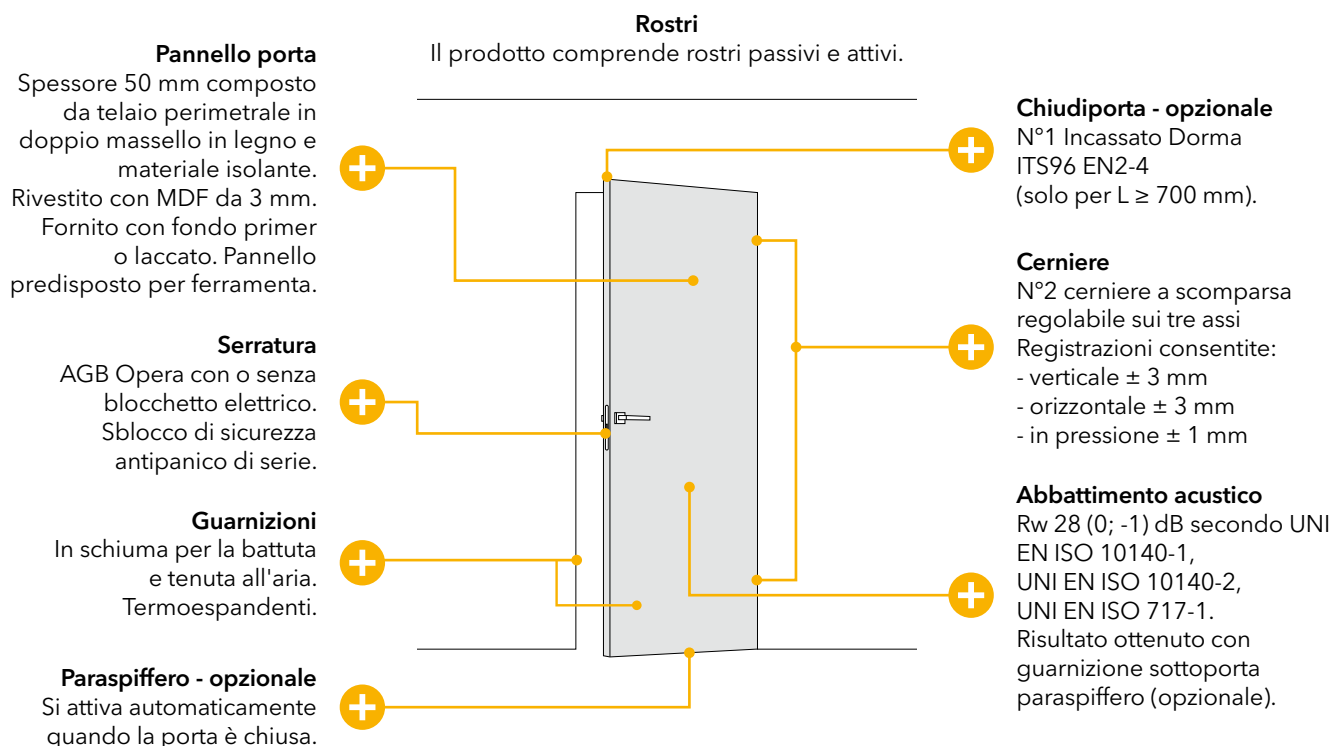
Pannello porta
Spessore 50 mm composto da telaio perimetrale in doppio massello in legno e materiale isolante. Rivestito con MDF da 3 mm. Fornito con fondo primer o laccato. Pannello predisposto per ferramenta.

Serratura
AGB Opera con o senza blocchetto elettrico. Sblocco di sicurezza antipanico di serie.

Guarnizioni
In schiuma per la battuta e tenuta all'aria. Termoespandenti.

Paraspiffero - opzionale
Si attiva automaticamente quando la porta è chiusa.

Rostri
Il prodotto comprende rostri passivi e attivi.

Chiudiporta - opzionale
N°1 Incassato Dorma ITS96 EN2-4 (solo per L ≥ 700 mm).

Cerniere
N°2 cerniere a scomparsa regolabile sui tre assi
Registrazioni consentite:
- verticale ± 3 mm
- orizzontale ± 3 mm
- in pressione ± 1 mm

Abbattimento acustico
Rw 28 (0; -1) dB secondo UNI EN ISO 10140-1, UNI EN ISO 10140-2, UNI EN ISO 717-1. Risultato ottenuto con guarnizione sottoporta paraspiffero (opzionale).